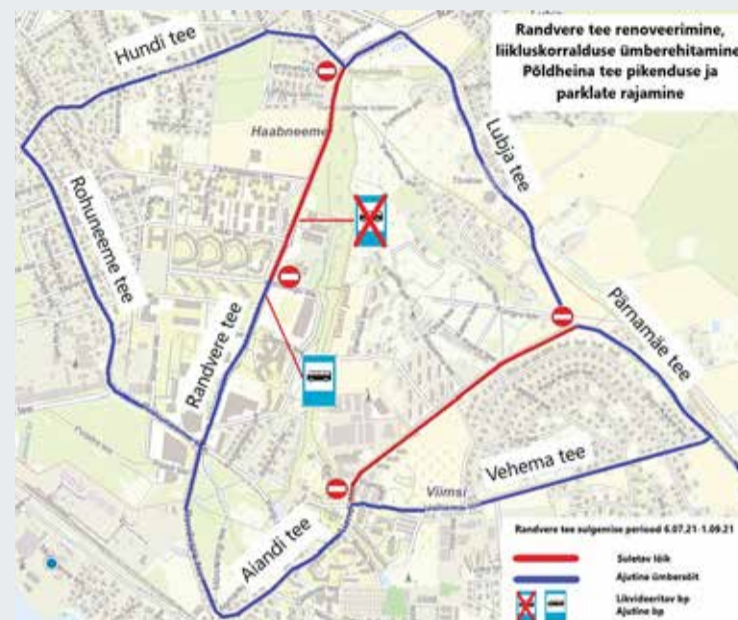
Randvere tee renoveerimine, liikluskorralduse ümberehitamine, Põldheina tee pikenduse ja parklate rajamine

Hundi tee
Haabneeme
Lubja tee
Rohuneeme tee
Randvere tee
Pärnamäe tee
Vehema tee
Viimsi
Aiandi tee

Randvere tee sulgemise periood 6.07.21-1.09.21
Suletav lõik
Ajutine ümbersõit
Likvideeritav bp
Ajutine bp